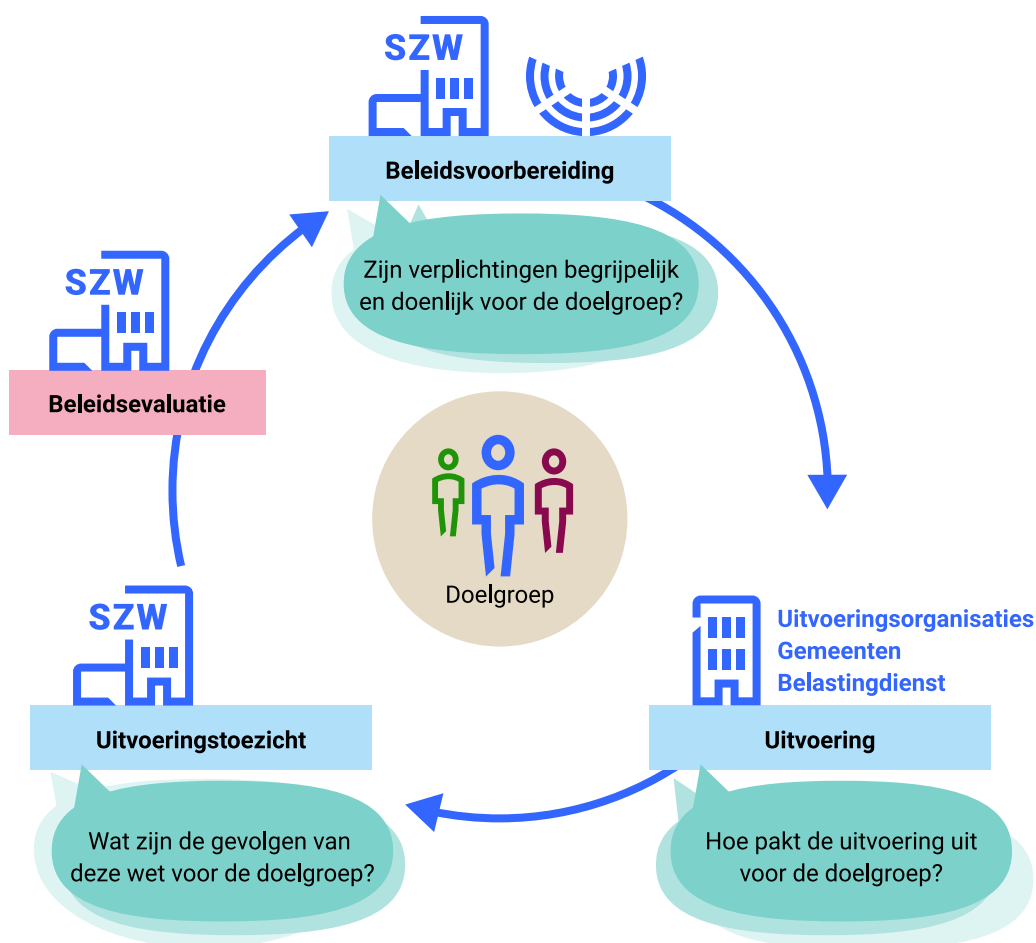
SZW

Beleidsvoorbereiding

Zijn verplichtingen begrijpelijk en doenlijk voor de doelgroep?

SZW

Beleidsevaluatie

Doelgroep

Uitvoeringsorganisaties
Gemeenten
Belastingdienst

Uitvoering

Hoe pakt de uitvoering uit voor de doelgroep?

SZW

Uitvoeringstoezicht

Wat zijn de gevolgen van deze wet voor de doelgroep?